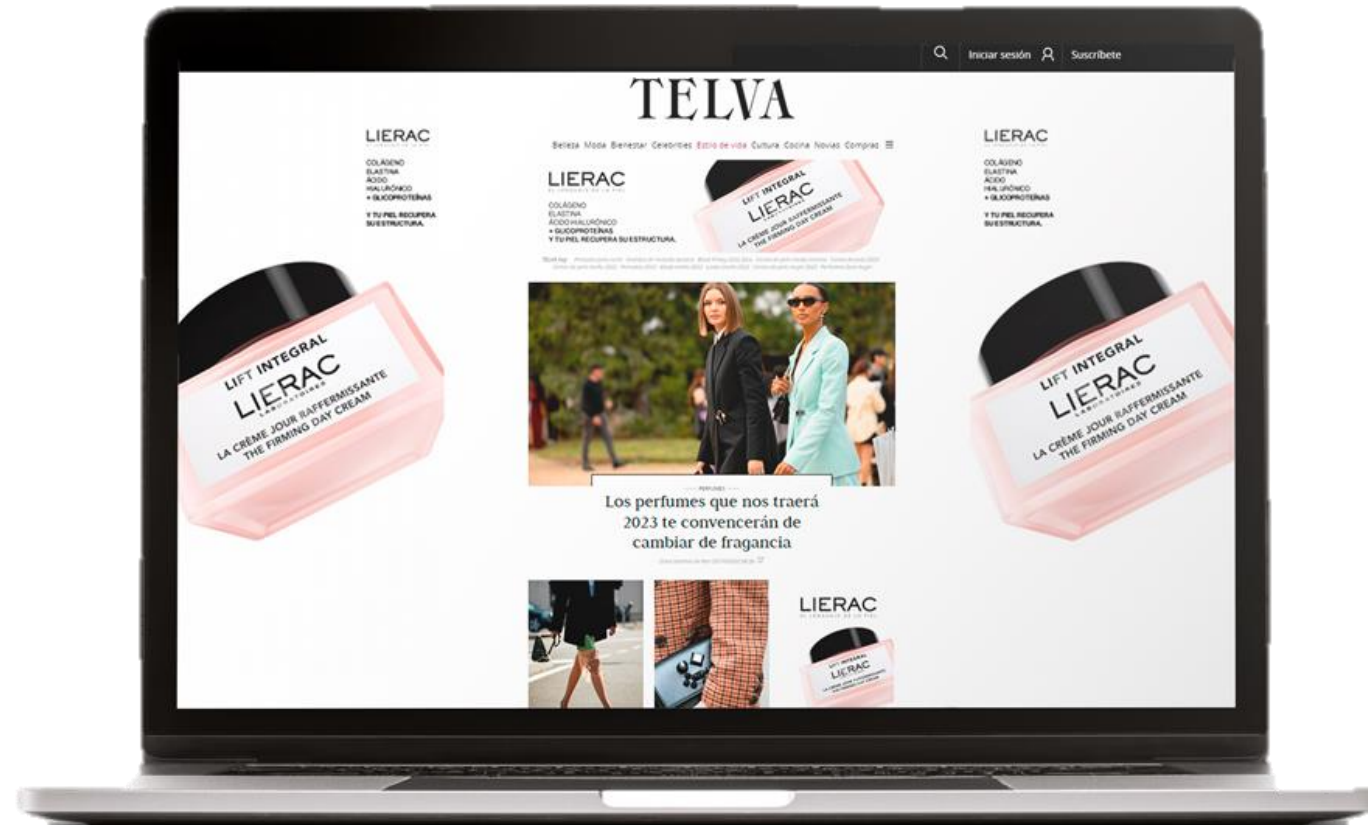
Iniciar sesión Suscríbete

TELVA

LIERAC

COLÁGENO
ELASTINA
ÁCIDO
HIALURÓNICO
+ GLICOPROTEÍNAS

Y TU PIEL RECUPERA SU ESTRUCTURA.

Belleza Moda Bienestar Celebrities Estilo de vida Cultura Cocina Novias Compras

LIERAC

COLÁGENO
ELASTINA
ÁCIDO HIALURÓNICO
+ GLICOPROTEÍNAS
Y TU PIEL RECUPERA SU ESTRUCTURA.

LIFT INTEGRAL
LIERAC
LA CRÈME JOUR RAFFERMISSANTE
THE FIRMING DAY CREAM

LIERAC

COLÁGENO
ELASTINA
ÁCIDO
HIALURÓNICO
+ GLICOPROTEÍNAS

Y TU PIEL RECUPERA SU ESTRUCTURA.

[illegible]

LIFT INTEGRAL
LIERAC
LABORATOIRES
LA CRÈME JOUR RAFFERMISSANTE
THE FIRMING DAY CREAM

PERFUMES

Los perfumes que nos traerá 2023 te convencerán de cambiar de fragancia

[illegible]

LIFT INTEGRAL
LIERAC
LABORATOIRES
LA CRÈME JOUR RAFFERMISSANTE
THE FIRMING DAY CREAM

LIERAC

LIFT INTEGRAL
LIERAC
LA CRÈME JOUR RAFFERMISSANTE
THE FIRMING DAY CREAM